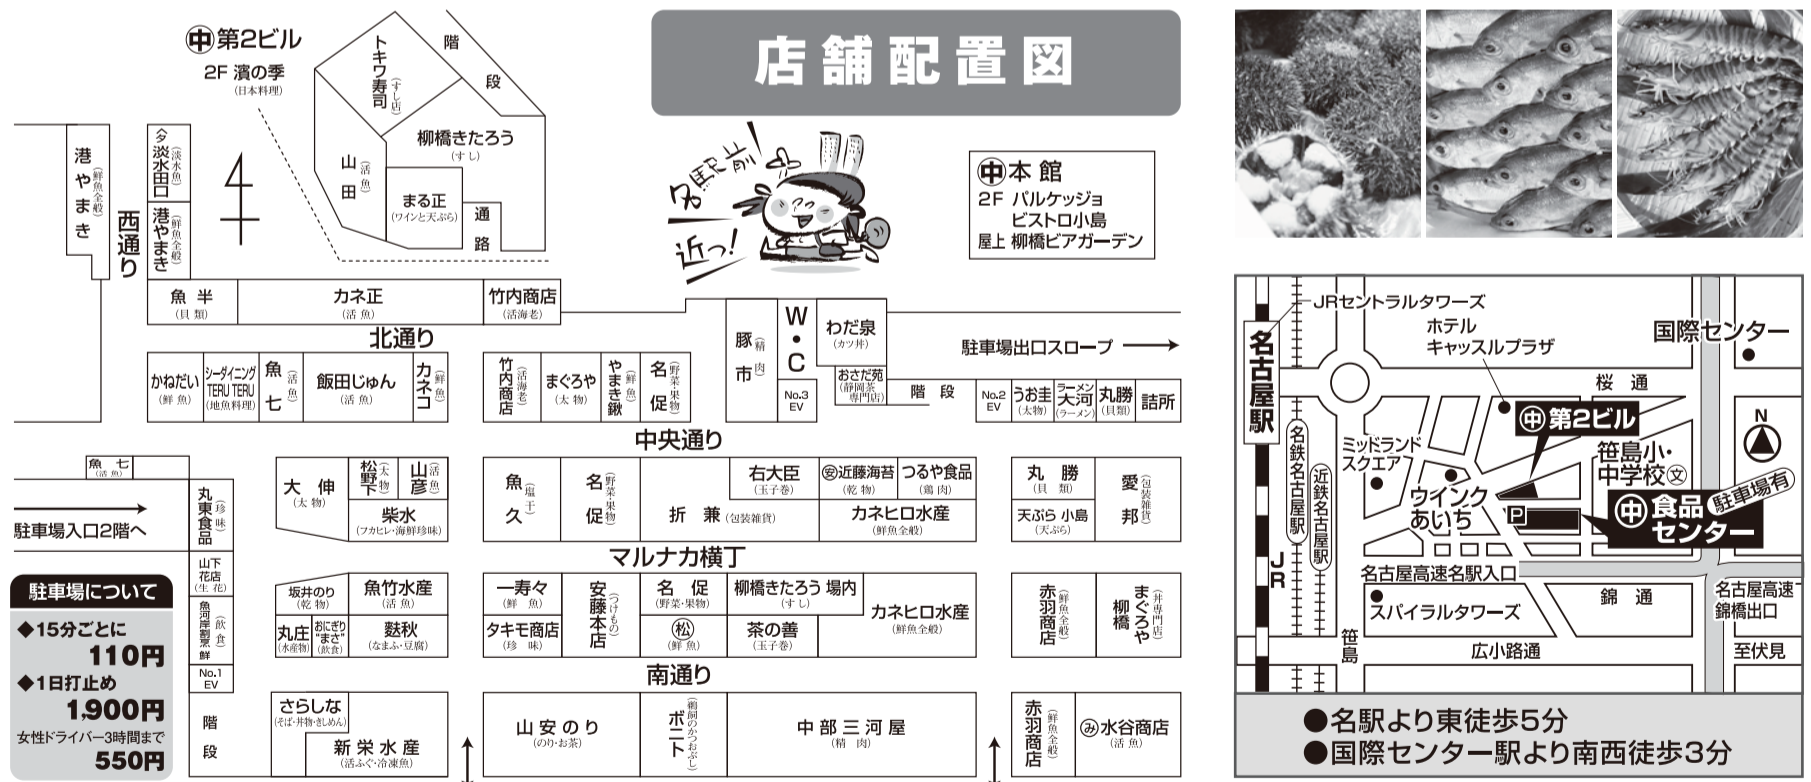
店舗配置図

㊥第2ビル
2F 濱の季
(日本料理)

トキワ寿司
(すし店)
階段
山田
(活魚)
柳橋きたろう
(すし)
まる正
(ワインと天ぷら)
通路

港やまき
(鮮魚全般)
夕淡水田口
(淡水魚)
港やまき
(鮮魚全般)
西通り

㊥本館
2F パルケッジョ
ビストロ小島
屋上 柳橋ビアガーデン

夕駅前!
近っ!

魚半
(貝類)
カネ正
(活魚)
竹内商店
(活海老)
北通り
豚市
(精肉)
W・C
No.3 EV
わだ泉
(カツ丼)
おさだ苑
(静岡茶専門店)
階段
駐車場出口スロープ

かねだい
(鮮魚)
シーダイニング TERU TERU
(地魚料理)
魚七
(活魚)
飯田じゅん
(活魚)
カネコ
(鮮魚)
竹内商店
(活海老)
まぐろや
(太物)
やまき鍬
(鮮魚)
名促
(野菜・果物)
No.2 EV
うお圭
(太物)
ラーメン大河
(ラーメン)
丸勝
(貝類)
詰所

中央通り
魚七
(活魚)
駐車場入口2階へ
丸東食品
(珍味)
大伸
(太物)
松下
(太物)
山彦
(活魚)
柴水
(フカヒレ・海鮮珍味)
魚久
(塩干)
名促
(野菜・果物)
折兼
(包装雑貨)
右大臣
(玉子巻)
㊛近藤海苔
(乾物)
つるや食品
(鶏肉)
カネヒロ水産
(鮮魚全般)
丸勝
(貝類)
天ぷら 小島
(天ぷら)
愛邦
(包装雑貨)

マルナカ横丁
駐車場について
◆15分ごとに
110円
◆1日打止め
1,900円
女性ドライバー3時間まで
550円
山下花店
(生花)
魚河岸割烹鮮
(飲食)
No.1 EV
坂井のり
(乾物)
魚竹水産
(活魚)
丸庄
(水産物)
おにぎり"まさ"
(飲食)
麩秋
(なまふ・豆腐)
一寿々
(鮮魚)
タキモ商店
(珍味)
安藤本店
(つけもの)
名促
(野菜・果物)
㊉
(鮮魚)
柳橋きたろう 場内
(すし)
茶の善
(玉子巻)
カネヒロ水産
(鮮魚全般)
赤羽商店
(鮮魚全般)
まぐろや柳橋
(弁当専門店)

南通り
階段
さらしな
(そば・丼物・きしめん)
新栄水産
(活ふぐ・冷凍魚)
山安のり
(のり・お茶)
ボニート
(鰹節のかつおぶし)
中部三河屋
(精肉)
赤羽商店
(鮮魚全般)
㊙水谷商店
(活魚)

JRセントラルタワーズ
ホテル
キャッスルプラザ
国際センター
名古屋駅
桜通
㊥第2ビル
名鉄名古屋駅
近鉄名古屋駅
ミッドランドスクエア
笹島小・中学校㊫
N
ウインクあいち
P
㊥食品センター
駐車場有
JR
名古屋高速名駅入口
錦通
名古屋高速錦橋出口
スパイラルタワーズ
笹島
広小路通
至伏見
●名駅より東徒歩5分
●国際センター駅より南西徒歩3分